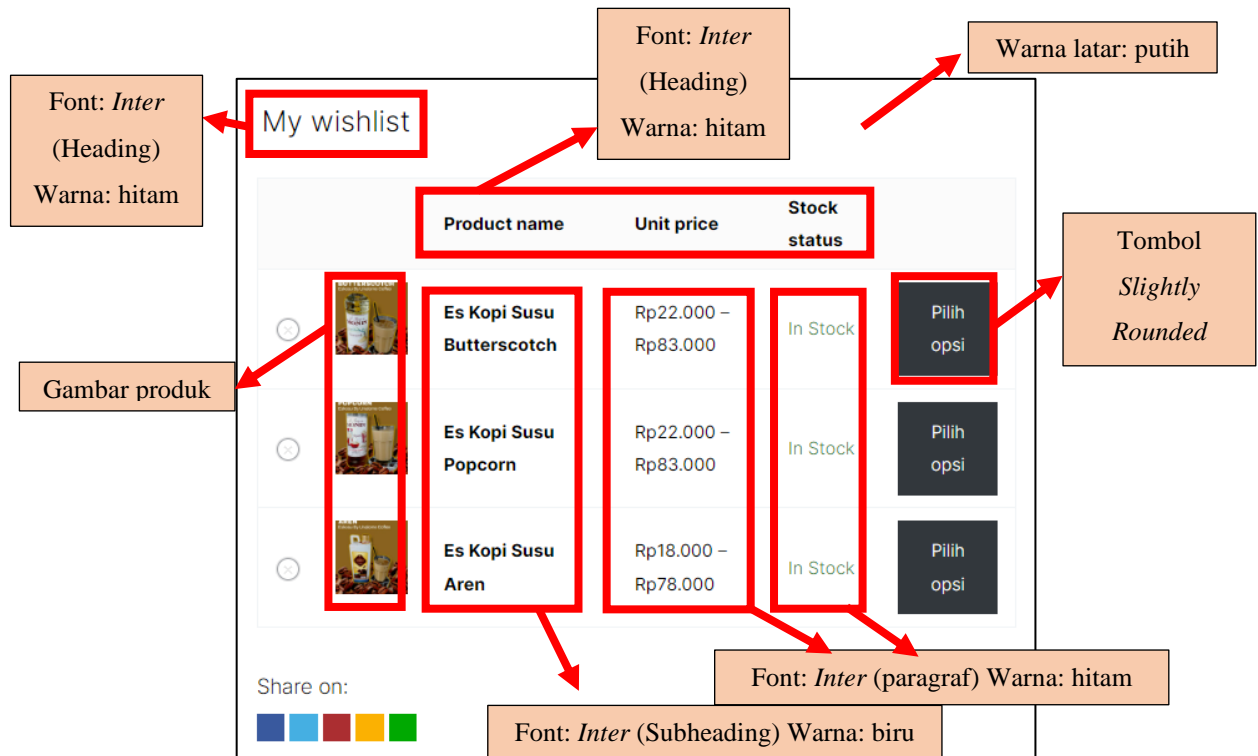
Font: *Inter* (Heading) Warna: hitam

My wishlist

Font: *Inter* (Heading) Warna: hitam

Warna latar: putih

| | | Product name | Unit price | Stock status | |
|---|---|---|---|---|---|
| ⊗ | | Es Kopi Susu Butterscotch | Rp22.000 – Rp83.000 | In Stock | Pilih opsi |
| ⊗ | | Es Kopi Susu Popcorn | Rp22.000 – Rp83.000 | In Stock | Pilih opsi |
| ⊗ | | Es Kopi Susu Aren | Rp18.000 – Rp78.000 | In Stock | Pilih opsi |

Tombol *Slightly Rounded*

Gambar produk

Share on:

Font: *Inter* (paragraf) Warna: hitam

Font: *Inter* (Subheading) Warna: biru